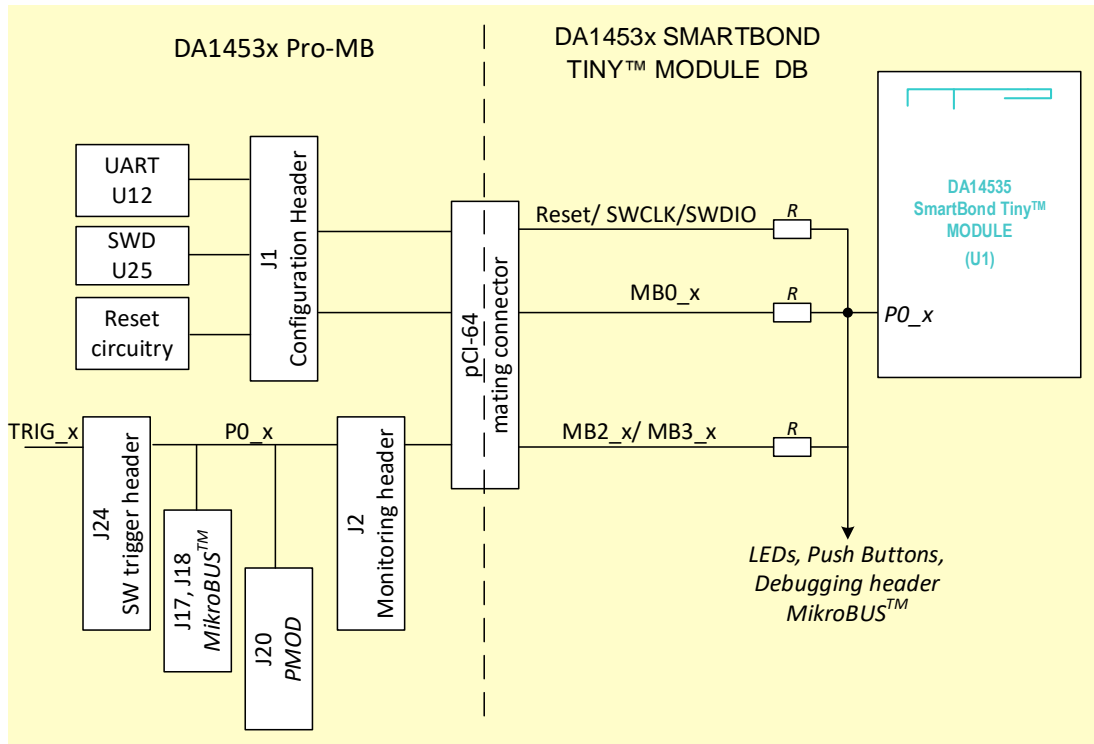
DA1453x Pro-MB

DA1453x SMARTBOND TINY™ MODULE DB

DA14535 SmartBond Tiny$^{TM}$ MODULE (U1)

UART U12

SWD U25

Reset circuitry

J1 Configuration Header

pCI-64 mating connector

Reset/ SWCLK/SWDIO

R

MB0_x

R

P0_x

MB2_x/ MB3_x

R

TRIG_x

P0_x

J24 SW trigger header

J17, J18 MikroBUS$^{TM}$

J20 PMOD

J2 Monitoring header

LEDs, Push Buttons, Debugging header MikroBUS$^{TM}$